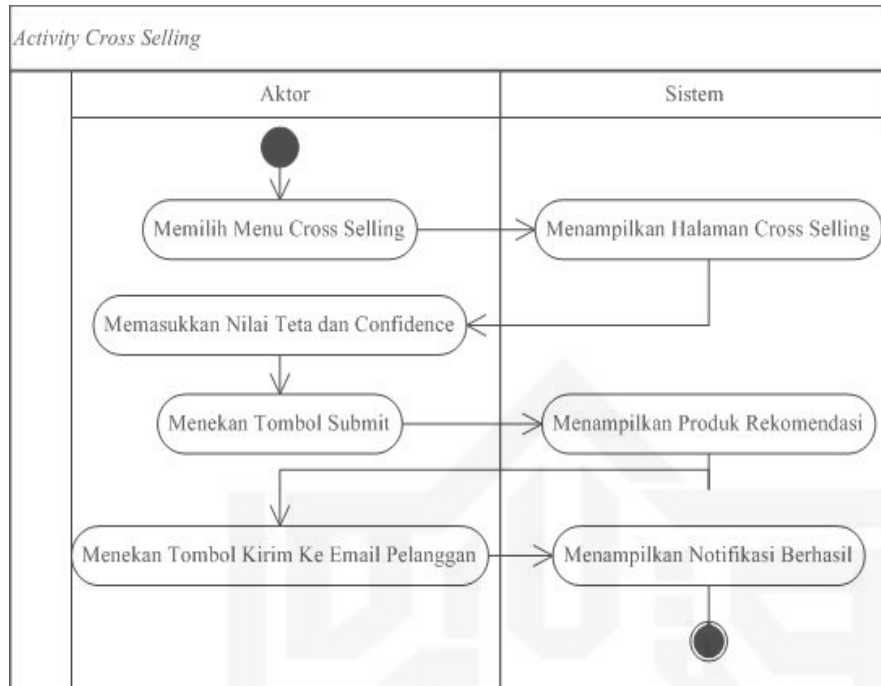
Activity Cross Selling

| Aktor | Sistem |
|---|---|

Memilih Menu Cross Selling

Menampilkan Halaman Cross Selling

Memasukkan Nilai Teta dan Confidence

Menekan Tombol Submit

Menampilkan Produk Rekomendasi

Menekan Tombol Kirim Ke Email Pelanggan

Menampilkan Notifikasi Berhasil